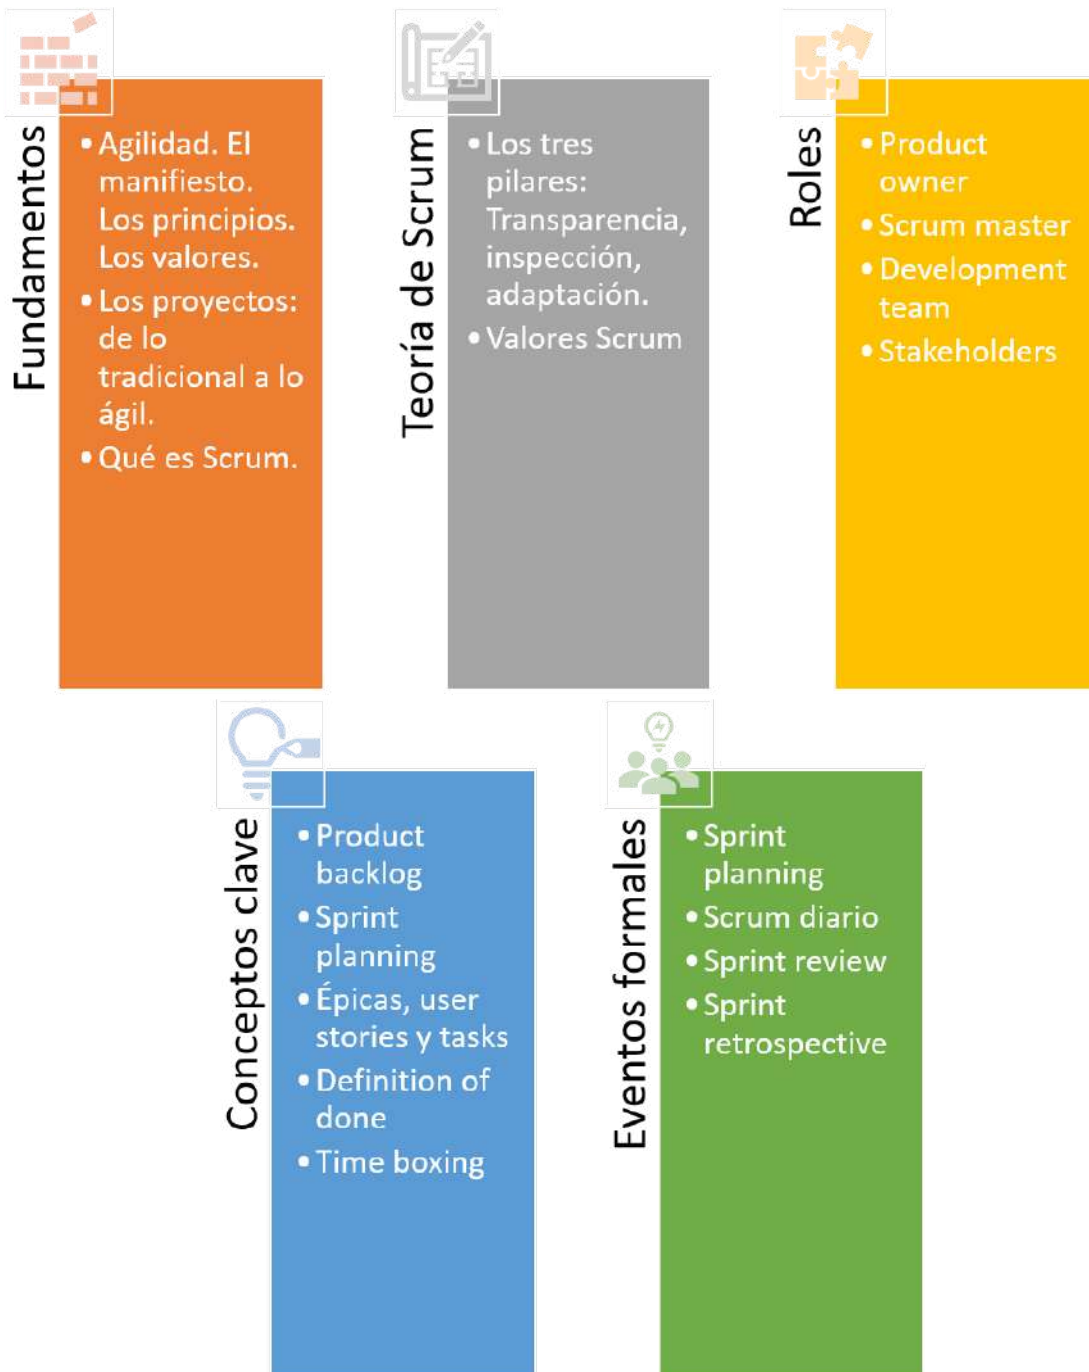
Fundamentos

- Agilidad. El manifiesto. Los principios. Los valores.
- Los proyectos: de lo tradicional a lo ágil.
- Qué es Scrum.

Teoría de Scrum

- Los tres pilares: Transparencia, inspección, adaptación.
- Valores Scrum

Roles

- Product owner
- Scrum master
- Development team
- Stakeholders

Conceptos clave

- Product backlog
- Sprint planning
- Épicas, user stories y tasks
- Definition of done
- Time boxing

Eventos formales

- Sprint planning
- Scrum diario
- Sprint review
- Sprint retrospective